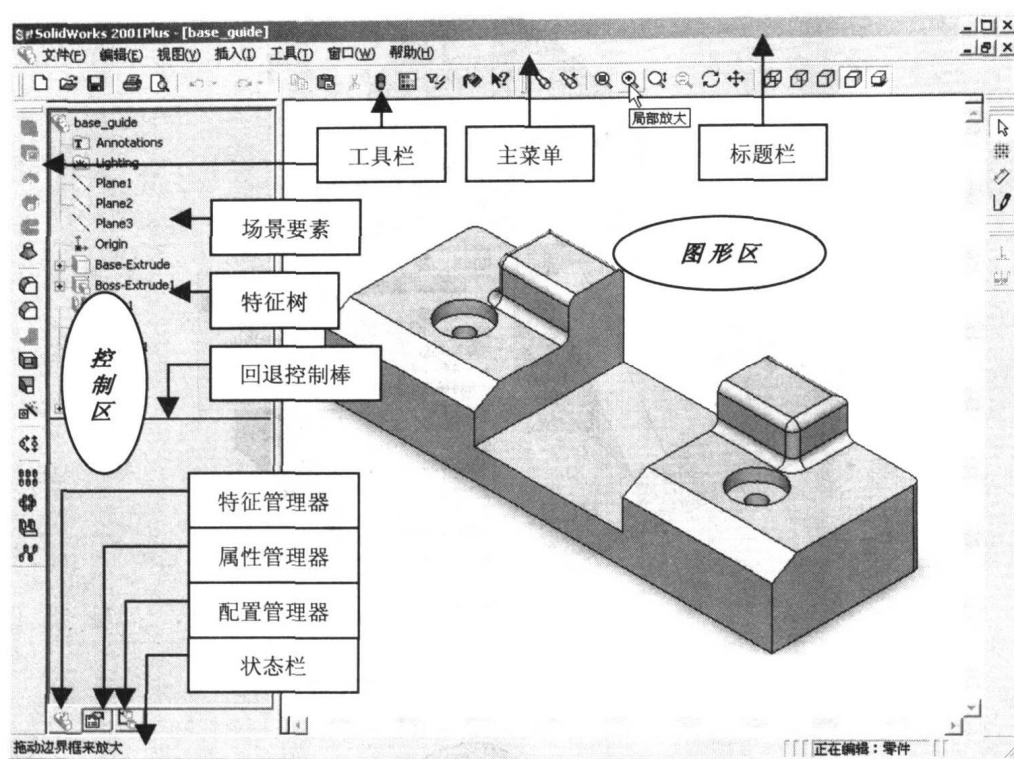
SolidWorks 2001Plus - [base_guide]

文件(F) 编辑(E) 视图(V) 插入(I) 工具(T) 窗口(W) 帮助(H)

局部放大

base_guide
Annotations
Lighting
Plane1
Plane2
Plane3
Origin
Base-Extrude
Boss-Extrude1

工具栏

主菜单

标题栏

场景要素

图形区

特征树

控制区

回退控制棒

特征管理器

属性管理器

配置管理器

状态栏

拖动边界框来放大

正在编辑：零件